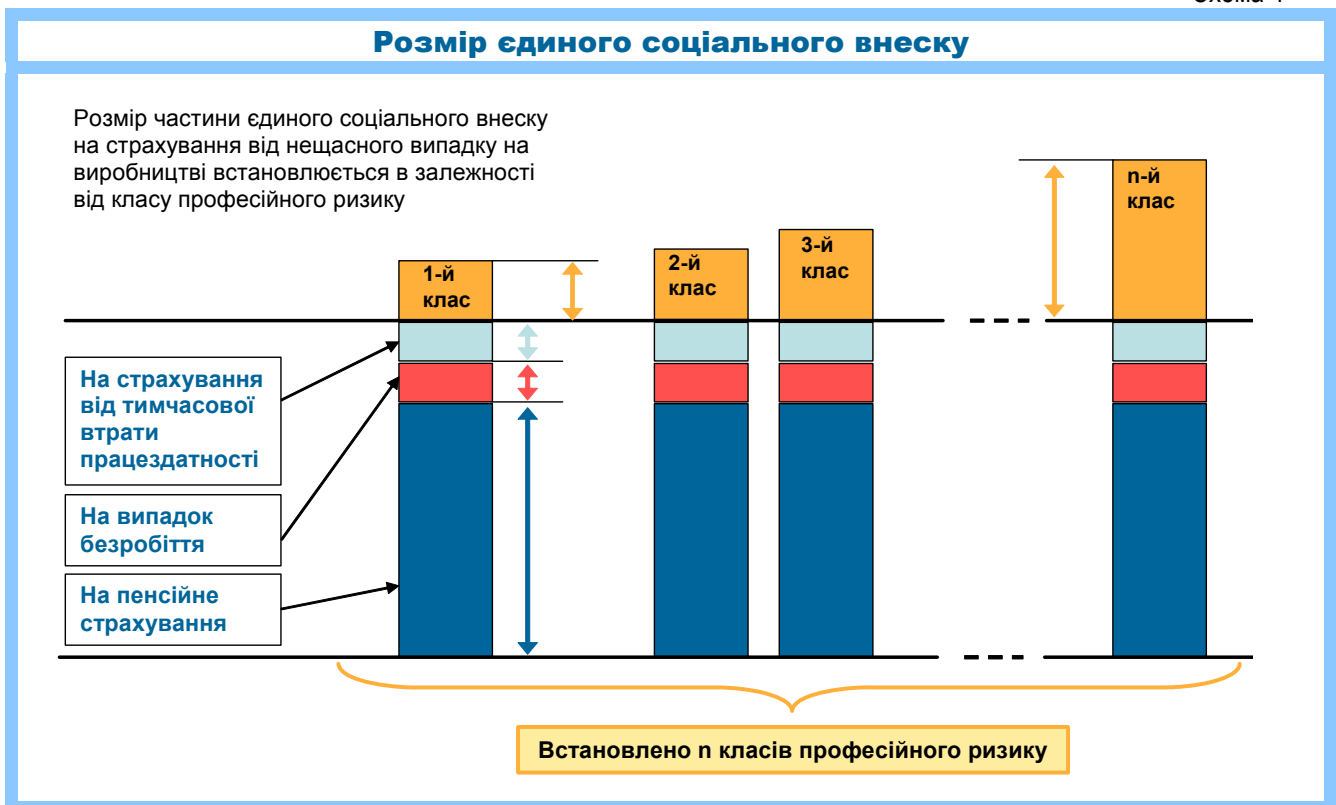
Схема 1

Розмір єдиного соціального внеску

Розмір частини єдиного соціального внеску на страхування від нещасного випадку на виробництві встановлюється в залежності від класу професійного ризику

1-й клас

2-й клас

3-й клас

n-й клас

На страхування від тимчасової втрати працездатності

На випадок безробіття

На пенсійне страхування

Встановлено n класів професійного ризику